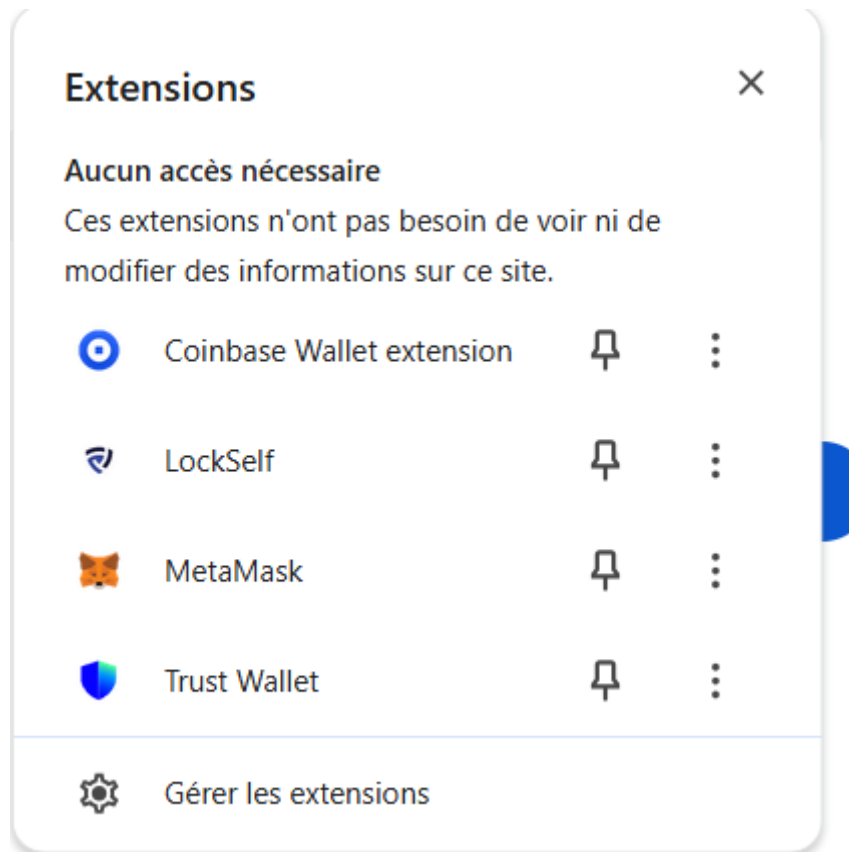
Extensions

Aucun accès nécessaire
Ces extensions n'ont pas besoin de voir ni de modifier des informations sur ce site.

Coinbase Wallet extension

LockSelf

MetaMask

Trust Wallet

Gérer les extensions